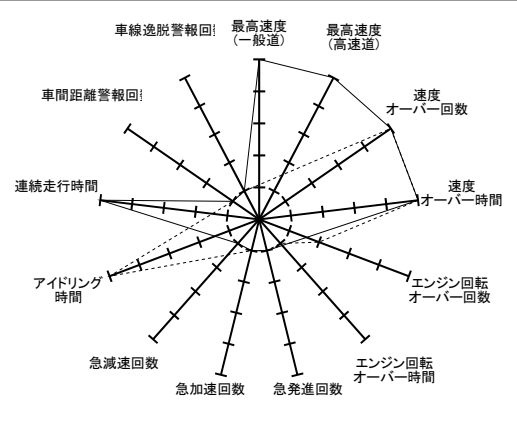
車線逸脱警報回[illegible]

最高速度
(一般道)

最高速度
(高速道)

車間距離警報回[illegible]

速度
オーバー回数

連続走行時間

速度
オーバー時間

アイドリング
時間

エンジン回転
オーバー回数

急減速回数

エンジン回転
オーバー時間

急加速回数

急発進回数